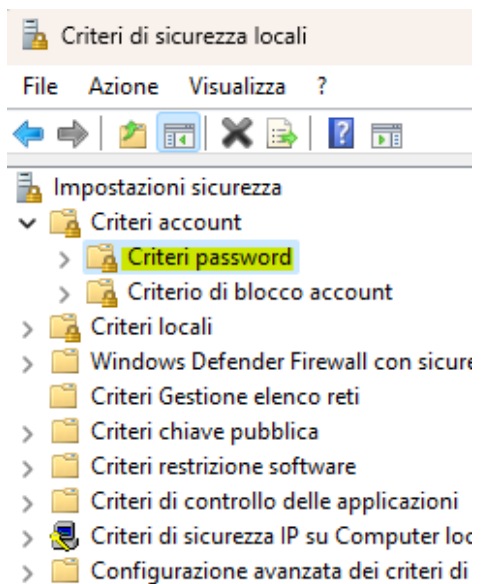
Criteri di sicurezza locali

File Azione Visualizza ?

Impostazioni sicurezza
Criteri account
Criteri password
Criterio di blocco account
Criteri locali
Windows Defender Firewall con sicure
Criteri Gestione elenco reti
Criteri chiave pubblica
Criteri restrizione software
Criteri di controllo delle applicazioni
Criteri di sicurezza IP su Computer loc
Configurazione avanzata dei criteri di